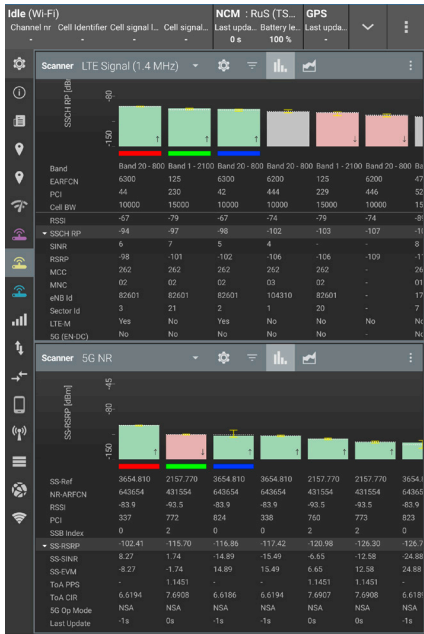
Idle (Wi-Fi)
Channel nr -
Cell Identifier -
Cell signal l... -
Cell signal... -

NCM : RuS (TS...
Last upda... 0 s
Battery le... 100 %

GPS
Last upda... -

Scanner LTE Signal (1.4 MHz)

SSCH RP [dBm]
-80
-150

| Band | Band 20 - 800 | Band 1 - 2100 | Band 20 - 800 | Band 20 - 800 | Band 1 - 2100 | Band 20 - 800 | Ba |
|---|---|---|---|---|---|---|---|
| EARFCN | 6300 | 125 | 6300 | 6200 | 125 | 6200 | 47 |
| PCI | 44 | 230 | 42 | 444 | 229 | 446 | 52 |
| Cell BW | 10000 | 15000 | 10000 | 10000 | 15000 | 10000 | 15 |
| RSSI | -67 | -79 | -67 | -74 | -79 | -74 | -8 |
| SSCH RP | -94 | -97 | -98 | -102 | -103 | -107 | -1 |
| SINR | 6 | 7 | 5 | 4 | - | - | - |
| RSRP | -98 | -101 | -102 | -106 | -106 | -109 | -1 |
| MCC | 262 | 262 | 262 | 262 | 262 | - | 26 |
| MNC | 01 | 02 | 01 | 01 | 02 | - | 02 |
| eNB Id | 82601 | 82601 | 82601 | 104310 | 82601 | - | 17 |
| Sector Id | 3 | 21 | 2 | 1 | 20 | - | 7 |
| LTE-M | Yes | No | Yes | No | No | No | No |
| 5G (EN-DC) | No | No | No | No | - | - | No |

Scanner 5G NR

SS-RSRP [dBm]
-80
-150

| SS-Ref | 3654.810 | 2157.770 | 3654.810 | 3654.810 | 2157.770 | 2157.770 | 3654 |
|---|---|---|---|---|---|---|---|
| NR-ARFCN | 643654 | 431554 | 643654 | 643654 | 431554 | 431554 | 6436 |
| RSSI | -83.9 | -93.5 | -83.9 | -83.9 | -93.5 | -93.5 | -83.9 |
| PCI | 337 | 772 | 824 | 338 | 760 | 773 | 823 |
| SSB Index | 0 | 2 | 0 | 2 | 2 | 2 | 0 |
| SS-RSRP | -102.41 | -115.70 | -116.86 | -117.42 | -120.98 | -126.30 | -126.7 |
| SS-SINR | 8.27 | 1.74 | -14.89 | -15.49 | -6.65 | -12.58 | -24.88 |
| SS-EVM | -8.27 | -1.74 | 14.89 | 15.49 | 6.65 | 12.58 | 24.88 |
| ToA PPS | - | 1.1451 | - | - | 1.1451 | 1.1451 | - |
| ToA CIR | 6.6194 | 7.6908 | 6.6186 | 6.6194 | 7.6907 | 7.6904 | 6.618 |
| 5G Op Mode | NSA | NSA | NSA | NSA | NSA | NSA | NSA |
| Last Update | -1s | 0s | -1s | -1s | 0s | 0s | -1s |